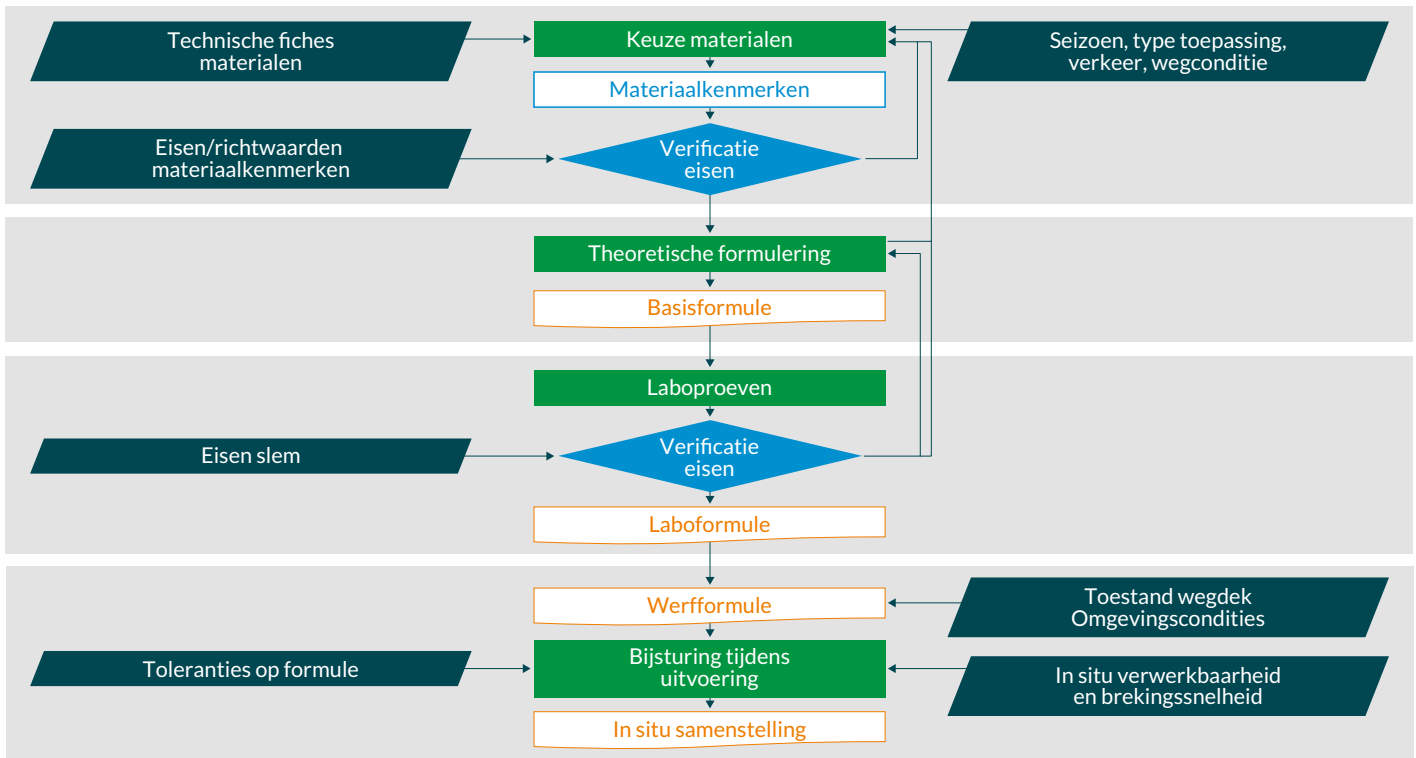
Technische fiches materialen

Keuze materialen

Seizoen, type toepassing, verkeer, wegconditie

Materiaalkenmerken

Eisen/richtwaarden materiaalkenmerken

Verificatie eisen

Theoretische formulering

Basisformule

Laboproeven

Eisen slem

Verificatie eisen

Laboformule

Werfformule

Toestand wegdek Omgevingscondities

Toleranties op formule

Bijsturing tijdens uitvoering

In situ verwerkbaarheid en brekingssnelheid

In situ samenstelling